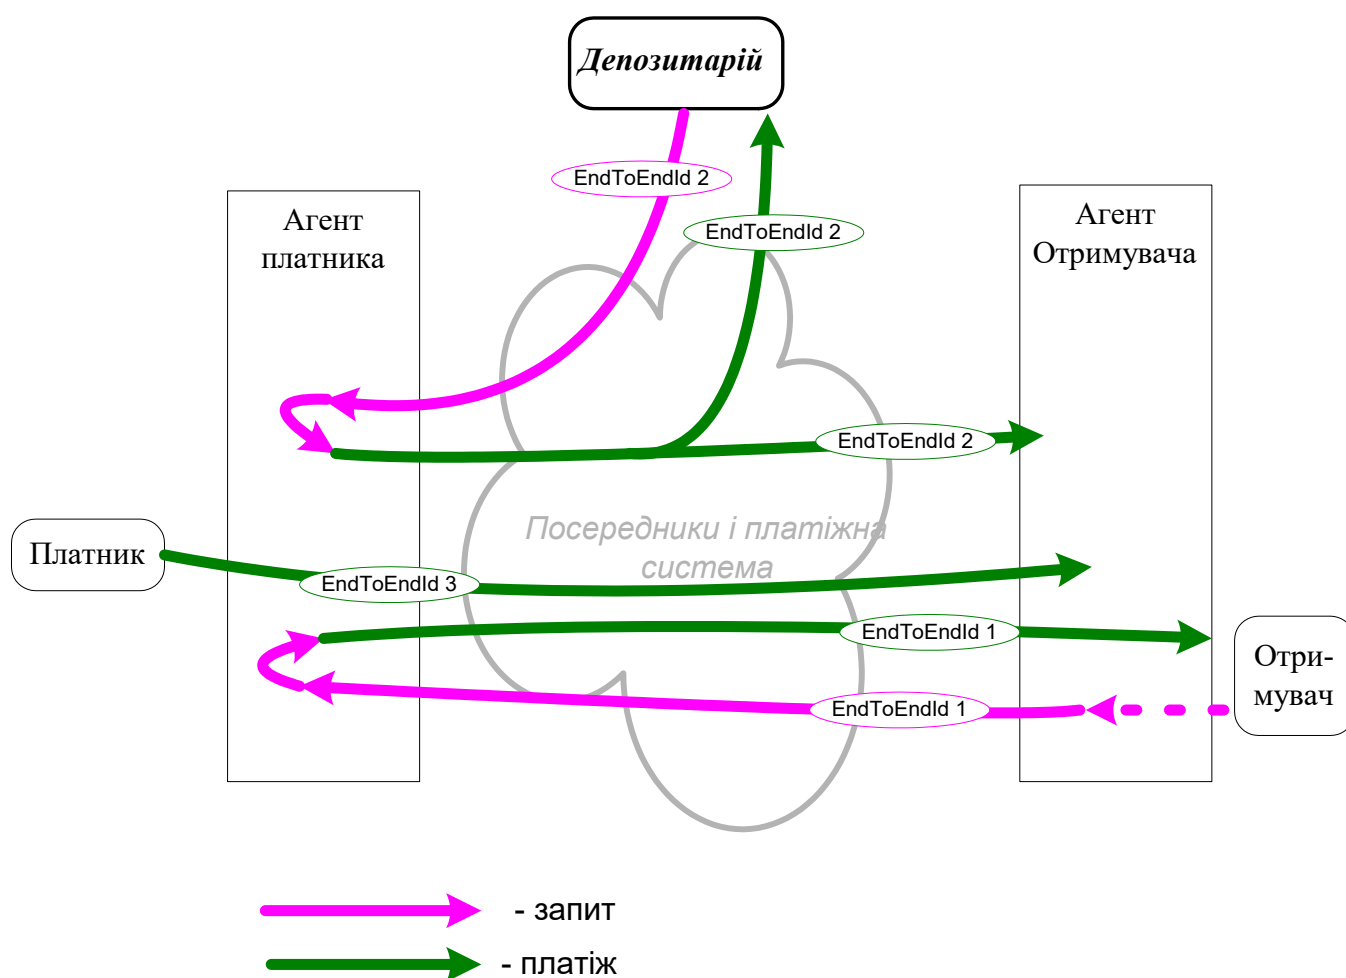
Депозитарій

EndToEndId 2

EndToEndId 2

Агент платника

Агент Отримувача

EndToEndId 2

Посередники і платіжна система

Платник

EndToEndId 3

EndToEndId 1

Отри-мувач

EndToEndId 1

- запит

- платіж